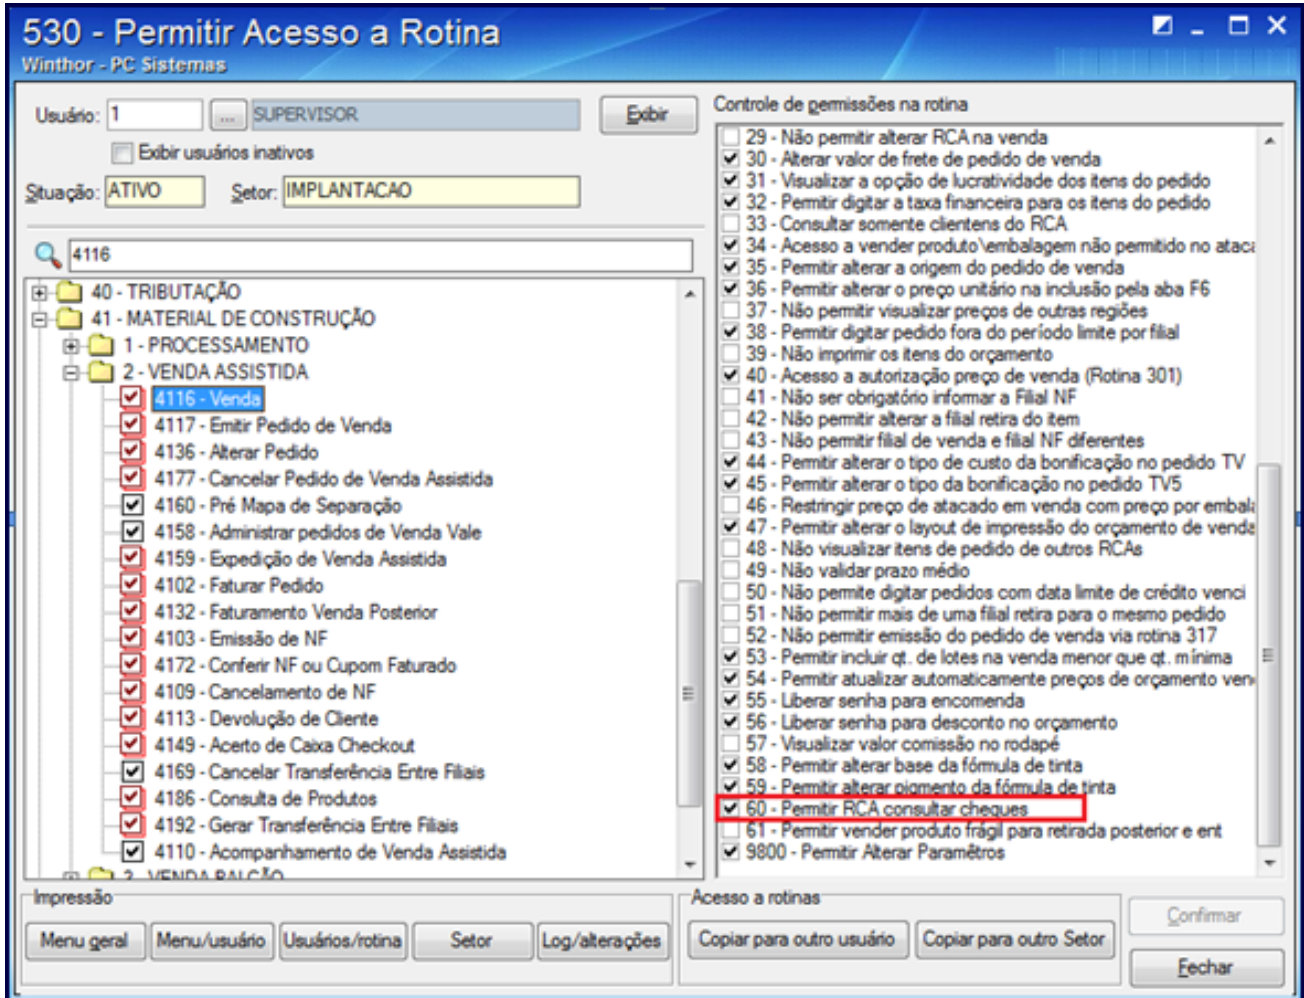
530 - Permitir Acesso a Rotina
Winthor - PC Sistemas

Usuário: 1 ... SUPERVISOR
Exibir
Exibir usuários inativos
Situação: ATIVO Setor: IMPLANTACAO

4116

40 - TRIBUTAÇÃO
41 - MATERIAL DE CONSTRUÇÃO
1 - PROCESSAMENTO
2 - VENDA ASSISTIDA
4116 - Venda
4117 - Emitir Pedido de Venda
4136 - Alterar Pedido
4177 - Cancelar Pedido de Venda Assistida
4160 - Pré Mapa de Separação
4158 - Administrar pedidos de Venda Vale
4159 - Expedição de Venda Assistida
4102 - Faturar Pedido
4132 - Faturamento Venda Posterior
4103 - Emissão de NF
4172 - Conferir NF ou Cupom Faturado
4109 - Cancelamento de NF
4113 - Devolução de Cliente
4149 - Acerto de Caixa Checkout
4169 - Cancelar Transferência Entre Filiais
4186 - Consulta de Produtos
4192 - Gerar Transferência Entre Filiais
4110 - Acompanhamento de Venda Assistida
3 - VENDA BALCÃO

Controle de permissões na rotina
29 - Não permitir alterar RCA na venda
30 - Alterar valor de frete de pedido de venda
31 - Visualizar a opção de lucratividade dos itens do pedido
32 - Permitir digitar a taxa financeira para os itens do pedido
33 - Consultar somente clientens do RCA
34 - Acesso a vender produto\embalagem não permitido no ataca
35 - Permitir alterar a origem do pedido de venda
36 - Permitir alterar o preço unitário na inclusão pela aba F6
37 - Não permitir visualizar preços de outras regiões
38 - Permitir digitar pedido fora do período limite por filial
39 - Não imprimir os itens do orçamento
40 - Acesso a autorização preço de venda (Rotina 301)
41 - Não ser obrigatório informar a Filial NF
42 - Não permitir alterar a filial retira do item
43 - Não permitir filial de venda e filial NF diferentes
44 - Permitir alterar o tipo de custo da bonificação no pedido TV
45 - Permitir alterar o tipo da bonificação no pedido TV5
46 - Restringir preço de atacado em venda com preço por embala
47 - Permitir alterar o layout de impressão do orçamento de venda
48 - Não visualizar itens de pedido de outros RCAs
49 - Não validar prazo médio
50 - Não permite digitar pedidos com data limite de crédito venci
51 - Não permitir mais de uma filial retira para o mesmo pedido
52 - Não permitir emissão do pedido de venda via rotina 317
53 - Permitir incluir qt. de lotes na venda menor que qt. mínima
54 - Permitir atualizar automaticamente preços de orçamento ven
55 - Liberar senha para encomenda
56 - Liberar senha para desconto no orçamento
57 - Visualizar valor comissão no rodapé
58 - Permitir alterar base da fórmula de tinta
59 - Permitir alterar pigmento da fórmula de tinta
60 - Permitir RCA consultar cheques
61 - Permitir vender produto frágil para retirada posterior e ent
9800 - Permitir Alterar Parâmetros

Impressão
Menu geral Menu/usuário Usuários/rotina Setor Log/alterações
Acesso a rotinas
Copiar para outro usuário Copiar para outro Setor
Confirmar
Fechar